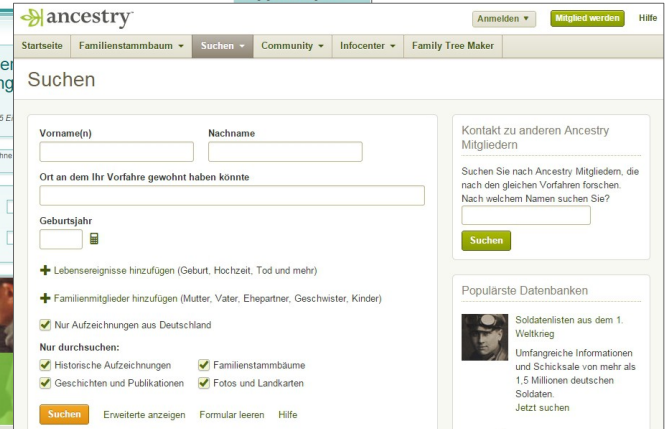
ancestry

Anmelden ▼ Mitglied werden Hilfe

Startseite Familienstammbaum ▾ Suchen ▾ Community ▾ Infocenter ▾ Family Tree Maker

Suchen

Vorname(n)

Nachname

Ort an dem Ihr Vorfahre gewohnt haben könnte

Geburtsjahr

+ Lebensereignisse hinzufügen (Geburt, Hochzeit, Tod und mehr)

+ Familienmitglieder hinzufügen (Mutter, Vater, Ehepartner, Geschwister, Kinder)

Nur Aufzeichnungen aus Deutschland

Nur durchsuchen:

Historische Aufzeichnungen

Familienstammbäume

Geschichten und Publikationen

Fotos und Landkarten

Suchen Erweiterte anzeigen Formular leeren Hilfe

Kontakt zu anderen Ancestry Mitgliedern

Suchen Sie nach Ancestry Mitgliedern, die nach den gleichen Vorfahren forschen. Nach welchem Namen suchen Sie?

Suchen

Populärste Datenbanken

Soldatenlisten aus dem 1. Weltkrieg

Umfangreiche Informationen und Schicksale von mehr als 1,5 Millionen deutschen Soldaten.

Jetzt suchen